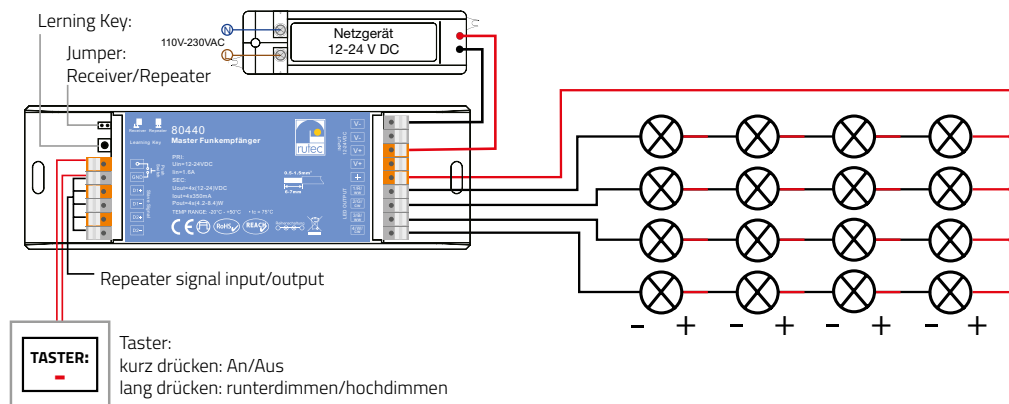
Lerning Key:

Jumper:
Receiver/Repeater

110V-230VAC

N

L

Netzgerät
12-24 V DC

Receiver Repeater

Learning Key

80440
Master Funkempfänger

PRI:
Uin=12-24VDC
Iin=1.6A
SEC:
Uout=4x(12-24)VDC
Iout=4x350mA
Pout=4x(4.2-8.4)W
TEMP RANGE: -20°C - +50°C

rutec

0.5-1.5mm²

6-7mm

GND

D1+

D1-

D2+

D2-

V-

V-

V+

V+

LED OUTPUT

Repeater signal input/output

TASTER:
–

Taster:
kurz drücken: An/Aus
lang drücken: runterdimmen/hochdimmen

– + – + – + – +